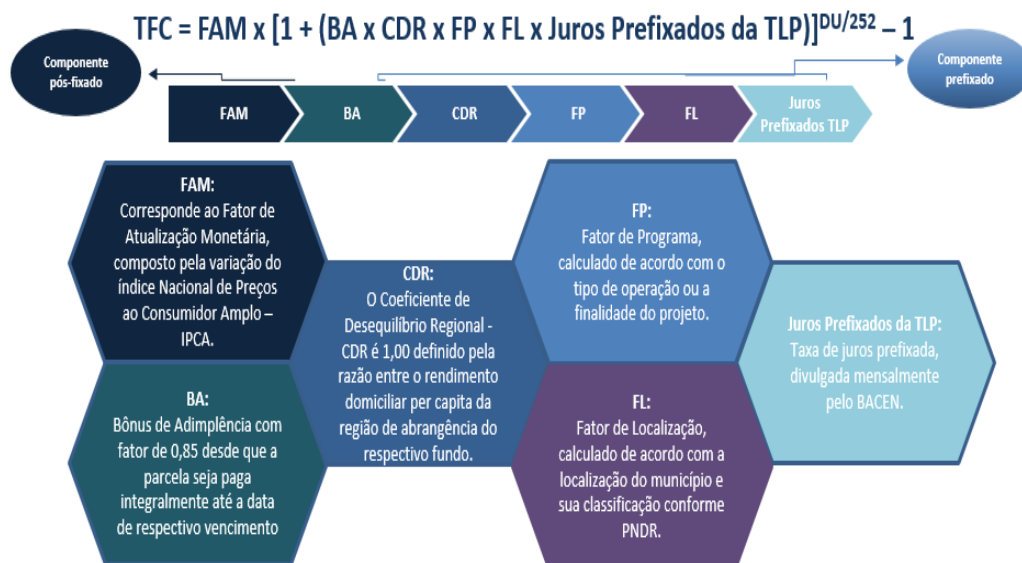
TFC = FAM x [1 + (BA x CDR x FP x FL x Juros Prefixados da TLP)]$^{DU/252}$ – 1

Componente pós-fixado

Componente prefixado

FAM

BA

CDR

FP

FL

Juros Prefixados TLP

FAM:
Corresponde ao Fator de Atualização Monetária, composto pela variação do índice Nacional de Preços ao Consumidor Amplo – IPCA.

BA:
Bônus de Adimplência com fator de 0,85 desde que a parcela seja paga integralmente até a data de respectivo vencimento

CDR:
O Coeficiente de Desequilíbrio Regional - CDR é 1,00 definido pela razão entre o rendimento domiciliar per capita da região de abrangência do respectivo fundo.

FP:
Fator de Programa, calculado de acordo com o tipo de operação ou a finalidade do projeto.

FL:
Fator de Localização, calculado de acordo com a localização do município e sua classificação conforme PNDR.

Juros Prefixados da TLP:
Taxa de juros prefixada, divulgada mensalmente pelo BACEN.